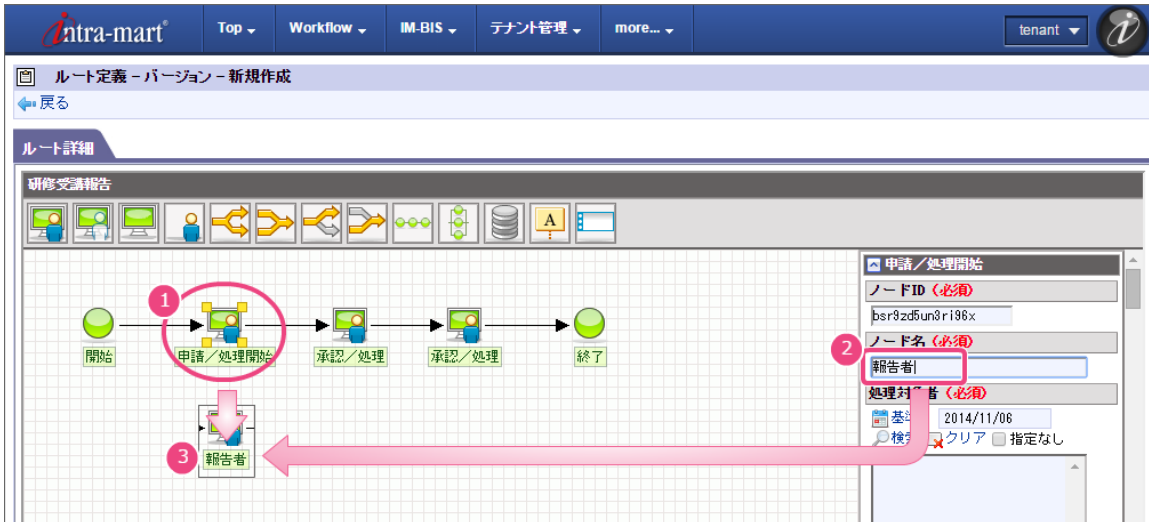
intra-mart®

Top ▾ Workflow ▾ IM-BIS ▾ テナント管理 ▾ more... ▾

tenant ▾

ルート定義 – バージョン – 新規作成

戻る

ルート詳細

研修受講報告

A

1

開始

申請／処理開始

承認／処理

承認／処理

終了

3

報告者

申請／処理開始

ノードID（必須）

bsr9zd5un3ri96x

2

ノード名（必須）

報告者

処理対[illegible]者（必須）

基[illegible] 2014/11/06

検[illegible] クリア 指定なし